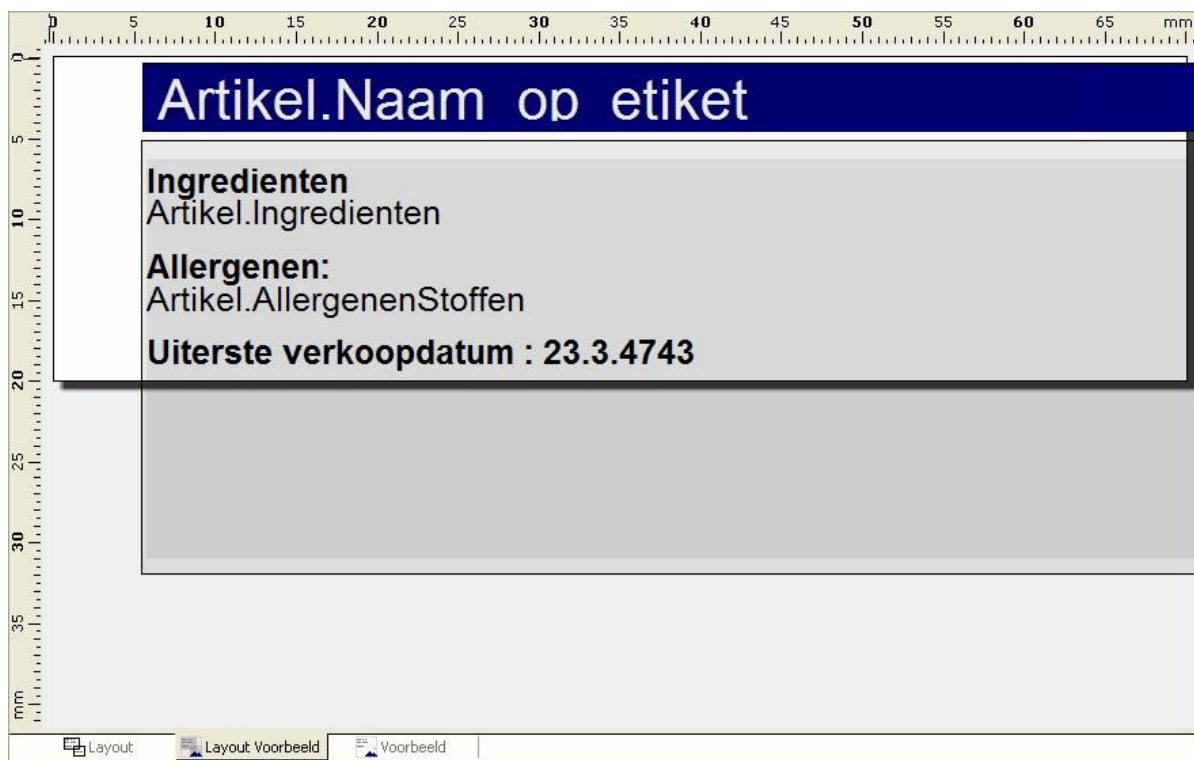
0 5 10 15 20 25 30 35 40 45 50 55 60 65 mm

0 5 10 15 20 25 30 35 mm

Artikel.Naam op etiket

Ingredienten
Artikel.Ingredienten

Allergenen:
Artikel.AllergenenStoffen

Uiterste verkoopdatum : 23.3.4743

Layout | Layout Voorbeeld | Voorbeeld